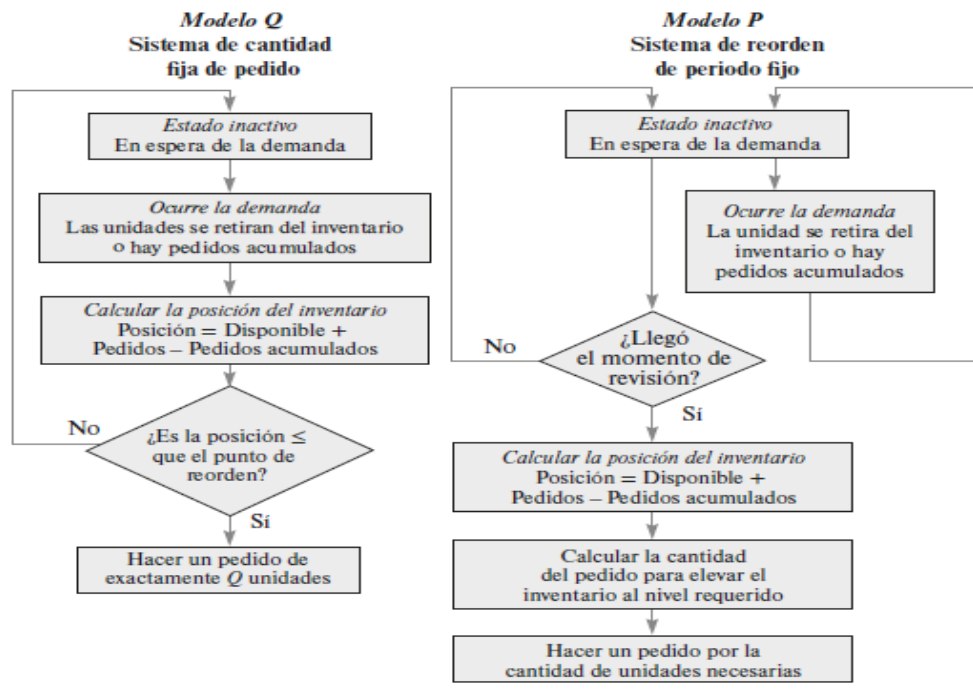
Modelo Q
Sistema de cantidad fija de pedido

Estado inactivo
En espera de la demanda

Ocurre la demanda
Las unidades se retiran del inventario o hay pedidos acumulados

Calcular la posición del inventario
Posición = Disponible + Pedidos – Pedidos acumulados

No

¿Es la posición ≤ que el punto de reorden?

Sí

Hacer un pedido de exactamente $Q$ unidades

Modelo P
Sistema de reorden de periodo fijo

Estado inactivo
En espera de la demanda

Ocurre la demanda
La unidad se retira del inventario o hay pedidos acumulados

No

¿Llegó el momento de revisión?

Sí

Calcular la posición del inventario
Posición = Disponible + Pedidos – Pedidos acumulados

Calcular la cantidad del pedido para elevar el inventario al nivel requerido

Hacer un pedido por la cantidad de unidades necesarias